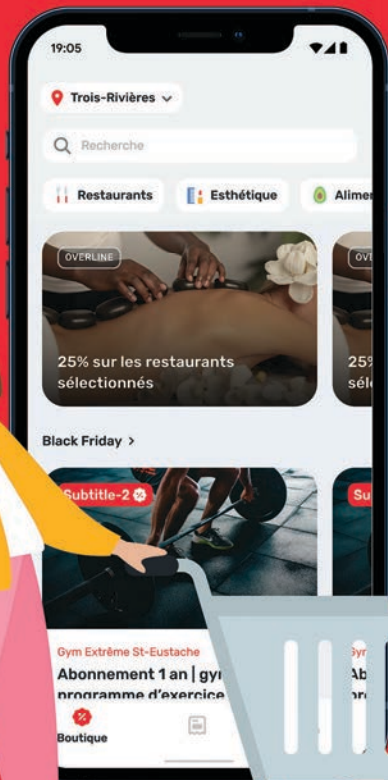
19:05

Trois-Rivières

Recherche

Restaurants
Esthétique
Alimen

OVERLINE
25% sur les restaurants sélectionnés

OVE
25%
séle

Black Friday >

Subtitle-2
Gym Extrême St-Eustache
Abonnement 1 an | gy
programme d'exercice

Su
Gy
Ab
pr

Boutique